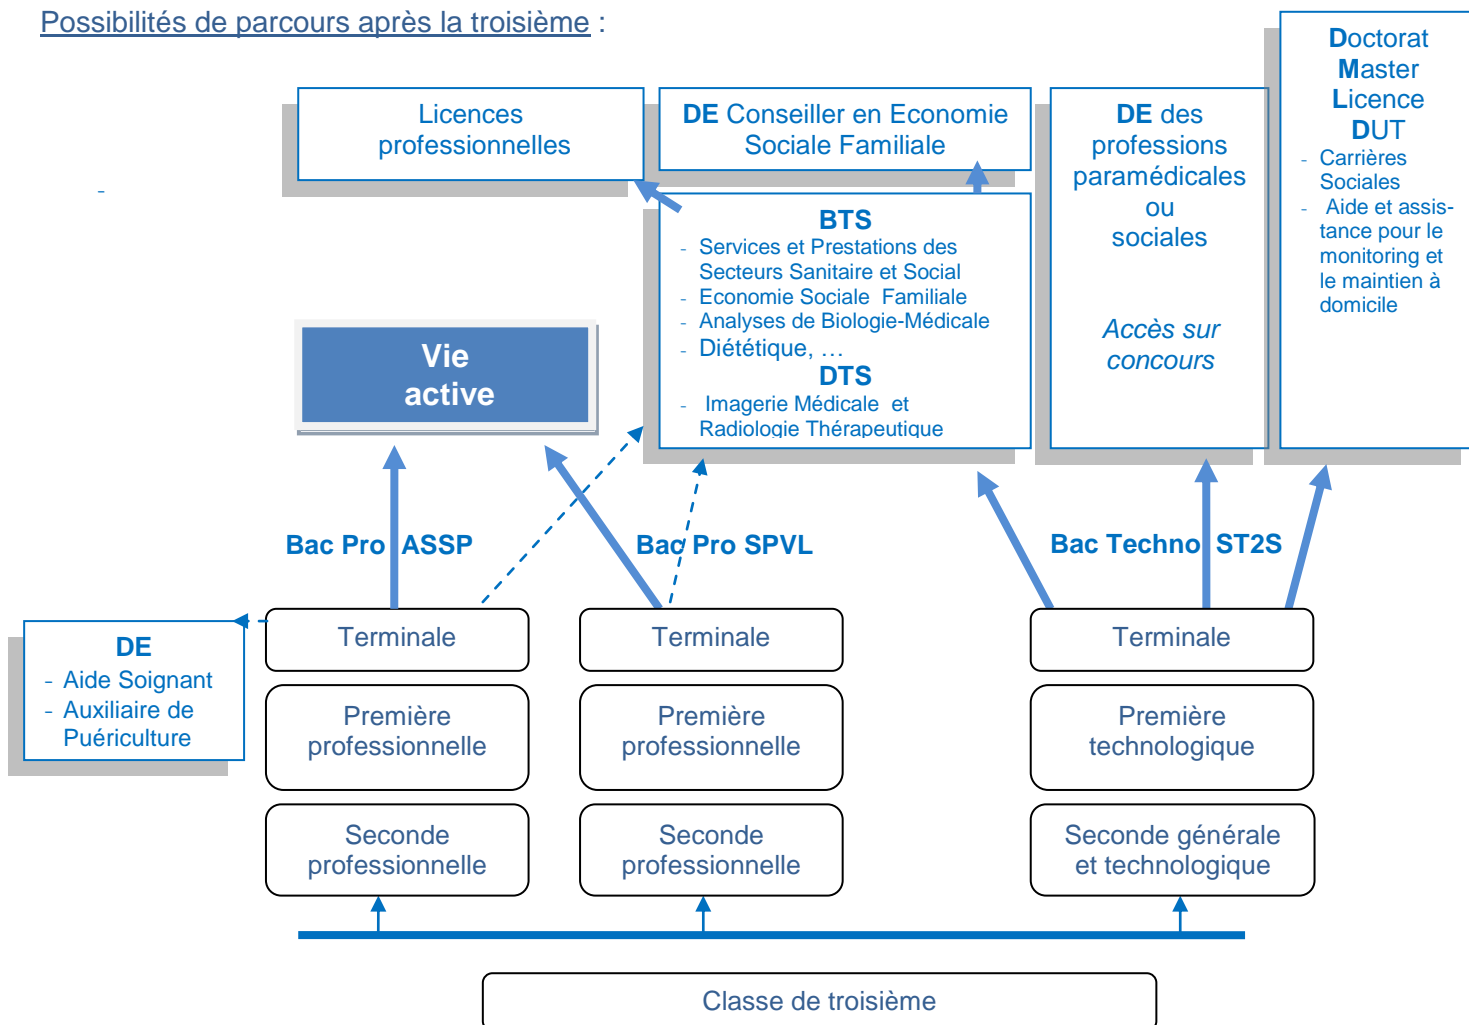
Possibilités de parcours après la troisième :

Licences professionnelles

DE Conseiller en Economie Sociale Familiale

DE des professions paramédicales ou sociales

Accès sur concours

Doctorat
Master
Licence
DUT
- Carrières Sociales
- Aide et assistance pour le monitoring et le maintien à domicile

-

BTS
- Services et Prestations des Secteurs Sanitaire et Social
- Economie Sociale Familiale
- Analyses de Biologie-Médicale
- Diététique, …
DTS
- Imagerie Médicale et Radiologie Thérapeutique

Vie active

Bac Pro ASSP

Bac Pro SPVL

Bac Techno ST2S

DE
- Aide Soignant
- Auxiliaire de Puériculture

Terminale

Terminale

Terminale

Première professionnelle

Première professionnelle

Première technologique

Seconde professionnelle

Seconde professionnelle

Seconde générale et technologique

Classe de troisième